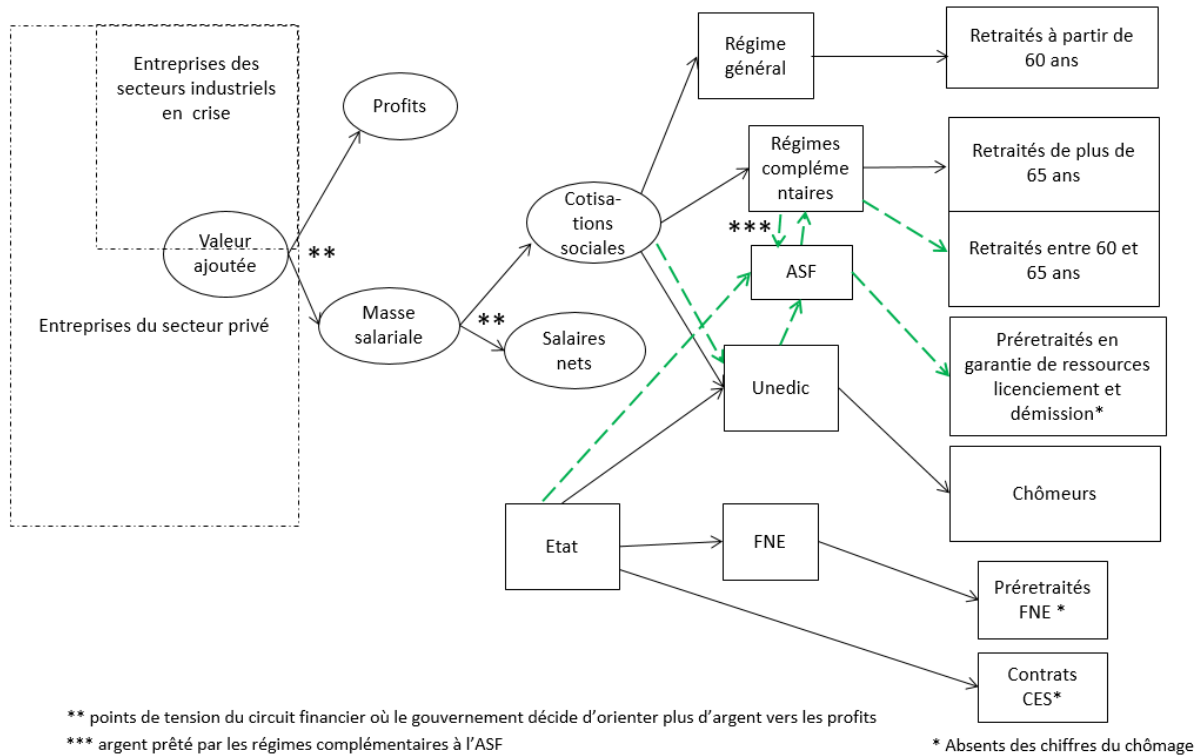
Entreprises des secteurs industriels en crise

Valeur ajoutée

Entreprises du secteur privé

Profits

**

Masse salariale

**

Salaires nets

Cotisa-tions sociales

Régime général

Régimes complémentaires

***

ASF

Unedic

Etat

FNE

Retraités à partir de 60 ans

Retraités de plus de 65 ans

Retraités entre 60 et 65 ans

Préretraités en garantie de ressources licenciement et démission*

Chômeurs

Préretraités FNE *

Contrats CES*

** points de tension du circuit financier où le gouvernement décide d'orienter plus d'argent vers les profits

*** argent prêté par les régimes complémentaires à l'ASF

* Absents des chiffres du chômage